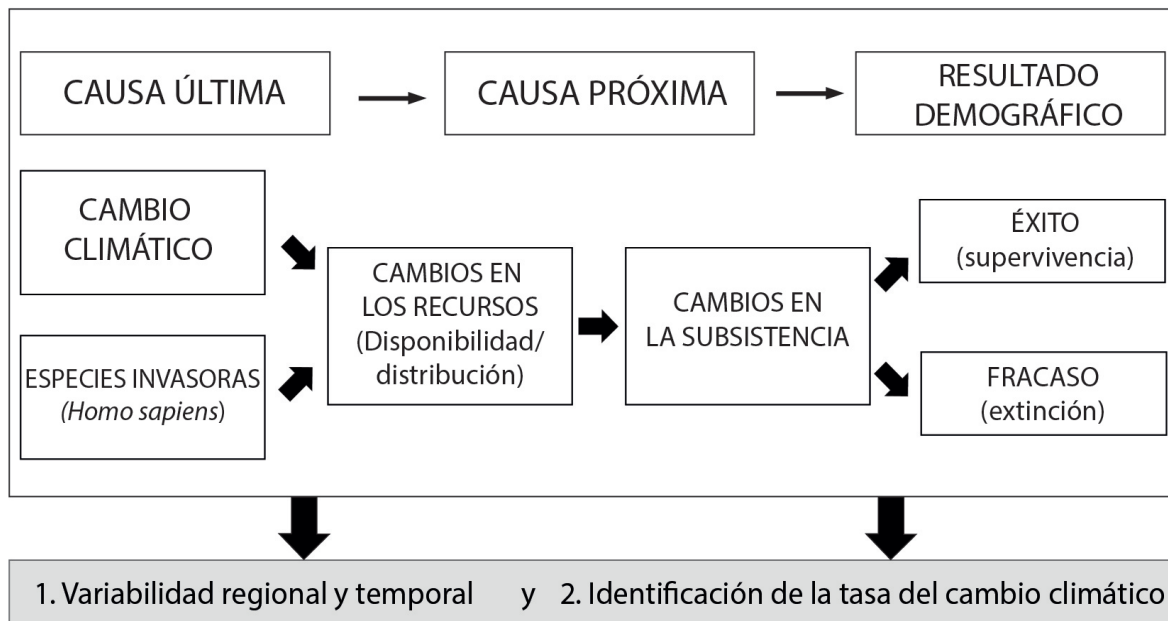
CAUSA ÚLTIMA

CAUSA PRÓXIMA

RESULTADO DEMOGRÁFICO

CAMBIO CLIMÁTICO

ESPECIES INVASORAS *(Homo sapiens)*

CAMBIOS EN LOS RECURSOS (Disponibilidad/ distribución)

CAMBIOS EN LA SUBSISTENCIA

ÉXITO (supervivencia)

FRACASO (extinción)

1. Variabilidad regional y temporal y 2. Identificación de la tasa del cambio climático